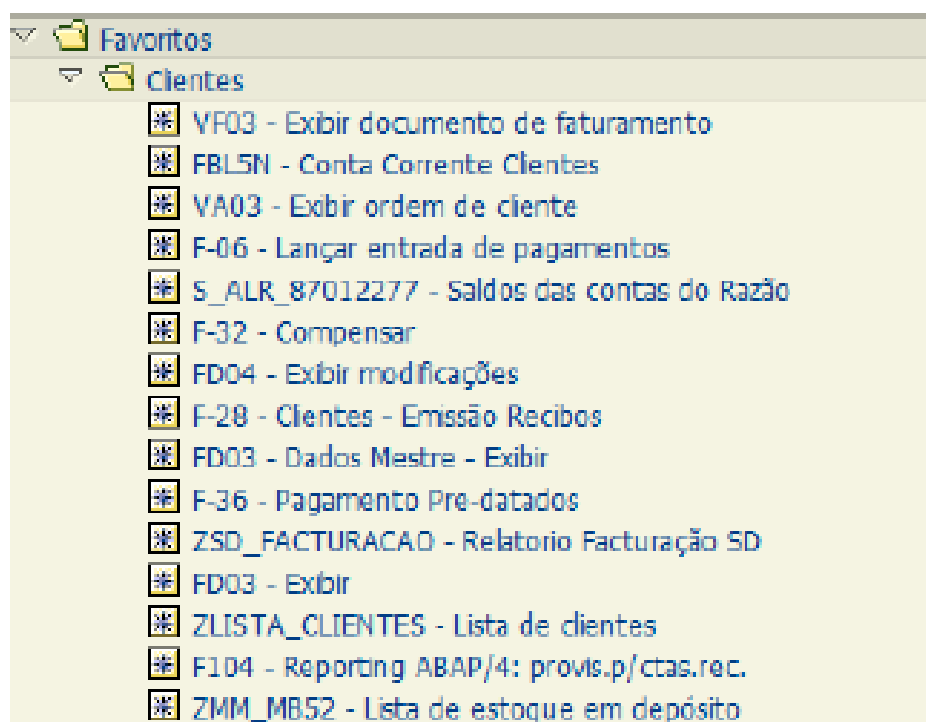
Favoritos
Clientes
VF03 - Exibir documento de faturamento
FBL5N - Conta Corrente Clientes
VA03 - Exibir ordem de cliente
F-06 - Lançar entrada de pagamentos
S_ALR_87012277 - Saldos das contas do Razão
F-32 - Compensar
FD04 - Exibir modificações
F-28 - Clientes - Emissão Recibos
FD03 - Dados Mestre - Exibir
F-36 - Pagamento Pre-datados
ZSD_FACTURACAO - Relatorio Facturação SD
FD03 - Exibir
ZLISTA_CLIENTES - Lista de clientes
F104 - Reporting ABAP/4: provis.p/ctas.rec.
ZMM_MB52 - Lista de estoque em depósito